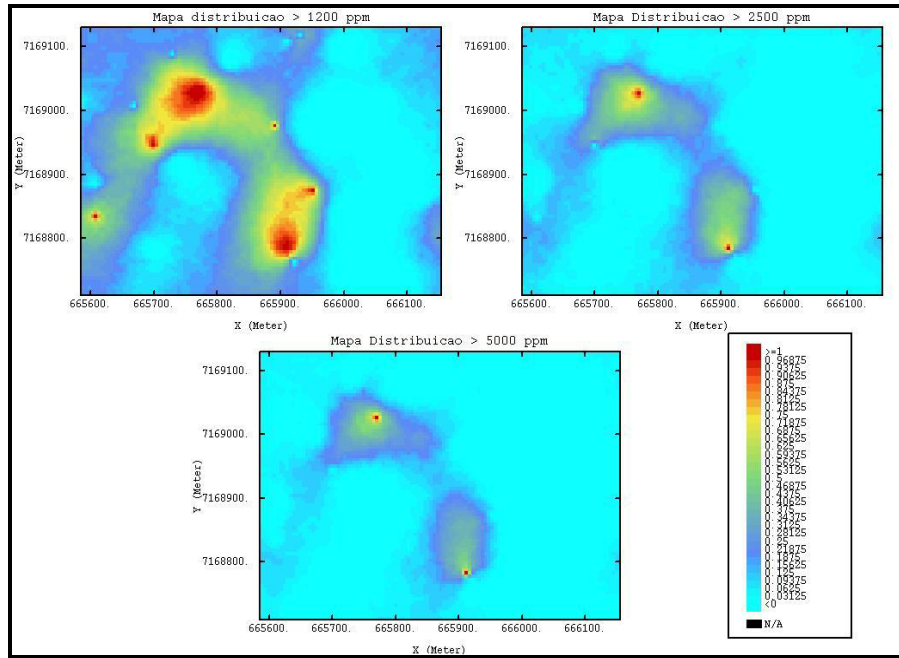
Mapa distribuicao > 1200 ppm

7169100.
7169000.
7168900.
7168800.

Y (Meter)

665600. 665700. 665800. 665900. 666000. 666100.

X (Meter)

Mapa Distribuicao > 2500 ppm

7169100.
7169000.
7168900.
7168800.

Y (Meter)

665600. 665700. 665800. 665900. 666000. 666100.

X (Meter)

Mapa Distribuicao > 5000 ppm

7169100.
7169000.
7168900.
7168800.

Y (Meter)

665600. 665700. 665800. 665900. 666000. 666100.

X (Meter)

>=1
0.96875
0.9375
0.90625
0.875
0.84375
0.8125
0.78125
0.75
0.71875
0.6875
0.65625
0.625
0.59375
0.5625
0.53125
0.5
0.46875
0.4375
0.40625
0.375
0.34375
0.3125
0.28125
0.25
0.21875
0.1875
0.15625
0.125
0.09375
0.0625
0.03125
<0
N/A